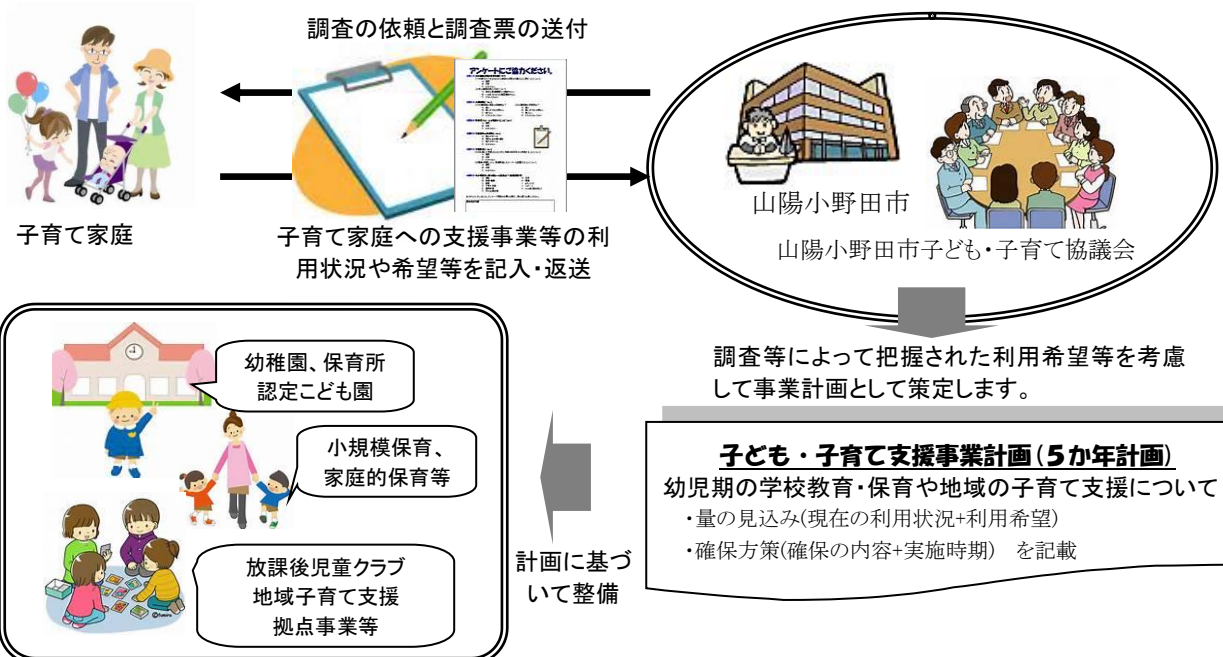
調査の依頼と調査票の送付

アンケートにご協力ください。

子育て家庭

子育て家庭への支援事業等の利用状況や希望等を記入・返送

山陽小野田市

山陽小野田市子ども・子育て協議会

調査等によって把握された利用希望等を考慮して事業計画として策定します。

幼稚園、保育所
認定こども園

小規模保育、
家庭的保育等

放課後児童クラブ
地域子育て支援
拠点事業等

計画に基づいて整備

子ども・子育て支援事業計画（５か年計画）
幼児期の学校教育・保育や地域の子育て支援について
・量の見込み(現在の利用状況+利用希望)
・確保方策(確保の内容+実施時期)　を記載